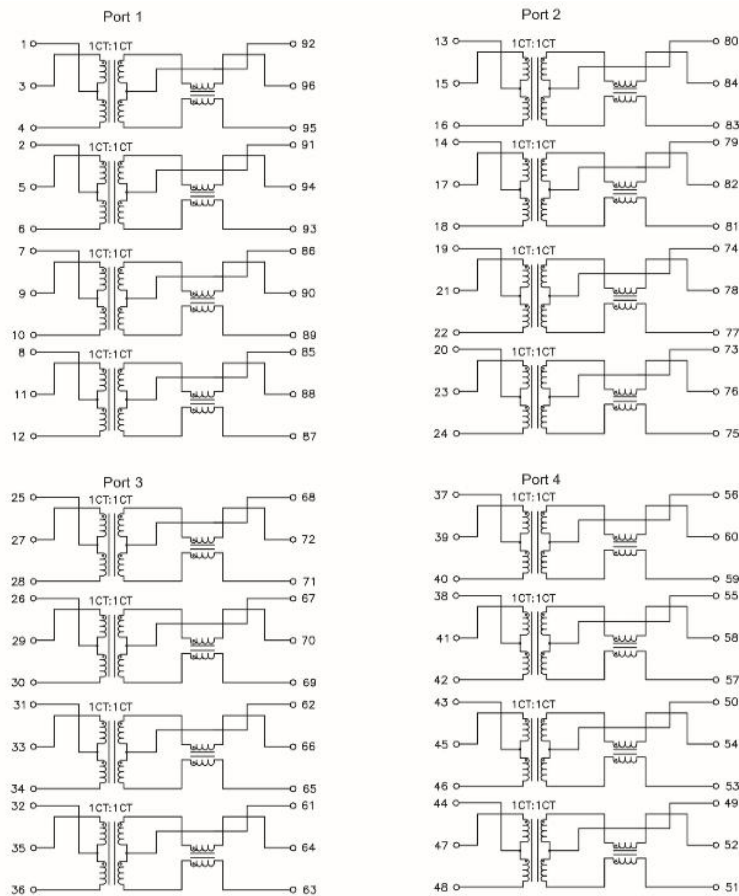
Port 1

1 1CT:1CT 92
3 96
4 95
2 1CT:1CT 91
5 94
6 93
7 1CT:1CT 86
9 90
10 89
8 1CT:1CT 85
11 88
12 87

Port 2

13 1CT:1CT 80
15 84
16 83
14 1CT:1CT 79
17 82
18 81
19 1CT:1CT 74
21 78
22 77
20 1CT:1CT 73
23 76
24 75

Port 3

25 1CT:1CT 68
27 72
28 71
26 1CT:1CT 67
29 70
30 69
31 1CT:1CT 62
33 66
34 65
32 1CT:1CT 61
35 64
36 63

Port 4

37 1CT:1CT 56
39 60
40 59
38 1CT:1CT 55
41 58
42 57
43 1CT:1CT 50
45 54
46 53
44 1CT:1CT 49
47 52
48 51